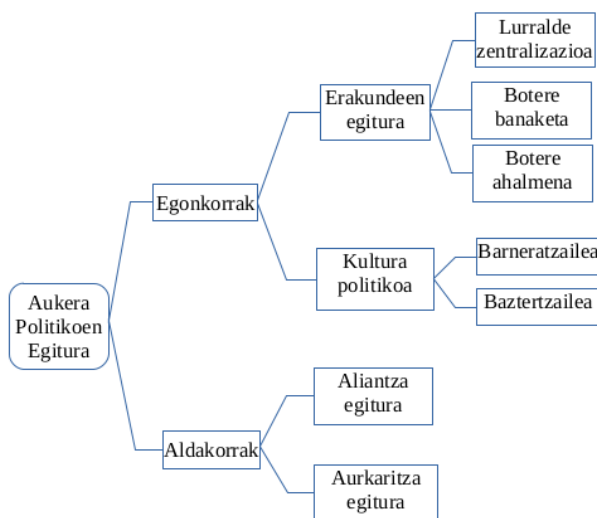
Aukera Politikoen Egitura

Egonkorrak

Erakundeen egitura

Lurralde zentralizazioa

Botere banaketa

Botere ahalmena

Kultura politikoa

Barneratzailea

Baztertzailea

Aldakorrak

Aliantza egitura

Aurkaritza egitura